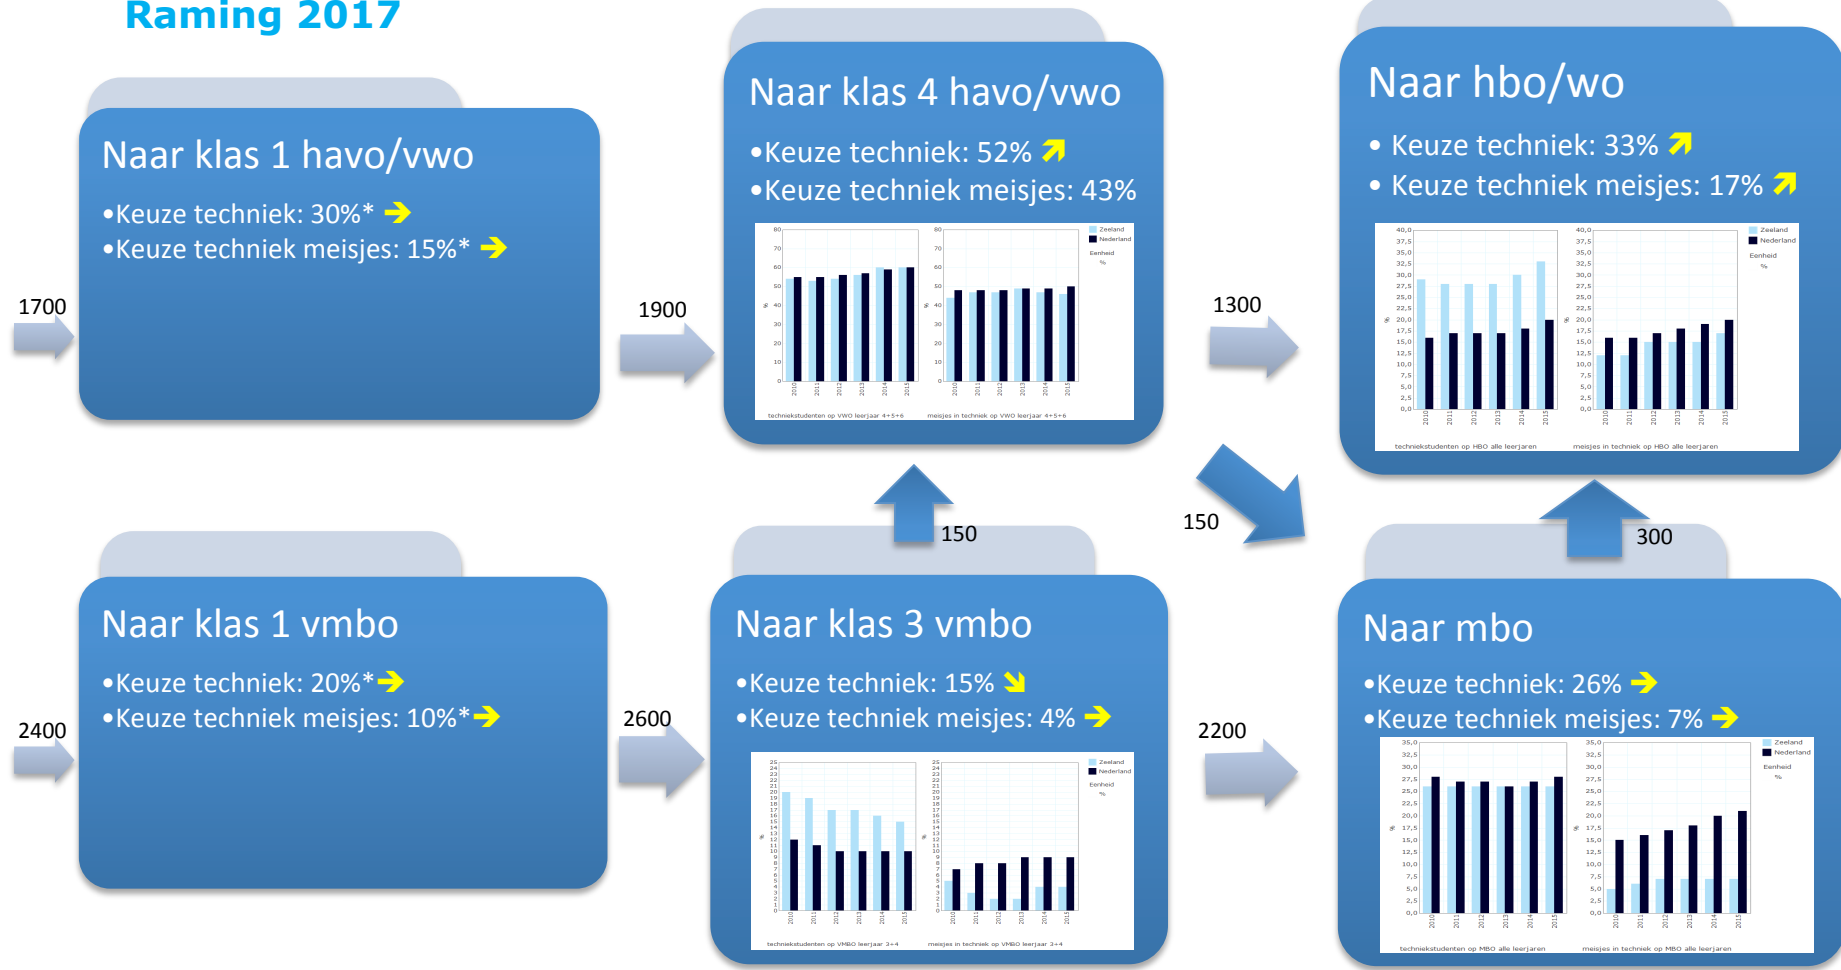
Raming 2017

1700

Naar klas 1 havo/vwo

•Keuze techniek: 30%*

•Keuze techniek meisjes: 15%*

1900

Naar klas 4 havo/vwo

•Keuze techniek: 52%

•Keuze techniek meisjes: 43%

Zeeland
Nederland
Eenheid
%

2010 2011 2012 2013 2014 2015

techniekstudenten op VWO leerjaar 4+5+6

meisjes in techniek op VWO leerjaar 4+5+6

1300

Naar hbo/wo

• Keuze techniek: 33%

• Keuze techniek meisjes: 17%

Zeeland
Nederland
Eenheid
%

techniekstudenten op HBO alle leerjaren

meisjes in techniek op HBO alle leerjaren

150

150

300

2400

Naar klas 1 vmbo

•Keuze techniek: 20%*

•Keuze techniek meisjes: 10%*

2600

Naar klas 3 vmbo

•Keuze techniek: 15%

•Keuze techniek meisjes: 4%

Zeeland
Nederland
Eenheid
%

techniekstudenten op VMBO leerjaar 3+4

meisjes in techniek op VMBO leerjaar 3+4

2200

Naar mbo

•Keuze techniek: 26%

•Keuze techniek meisjes: 7%

Zeeland
Nederland
Eenheid
%

techniekstudenten op MBO alle leerjaren

meisjes in techniek op MBO alle leerjaren